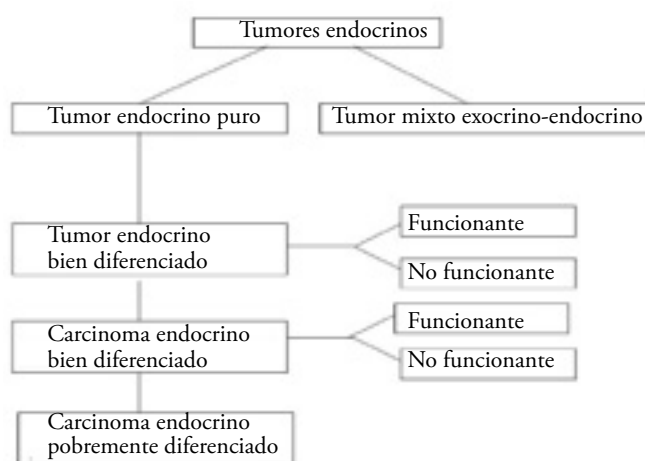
Tumores endocrinos

Tumor endocrino puro

Tumor mixto exocrino-endocrino

Tumor endocrino bien diferenciado

Funcionante

No funcionante

Carcinoma endocrino bien diferenciado

Funcionante

No funcionante

Carcinoma endocrino pobremente diferenciado